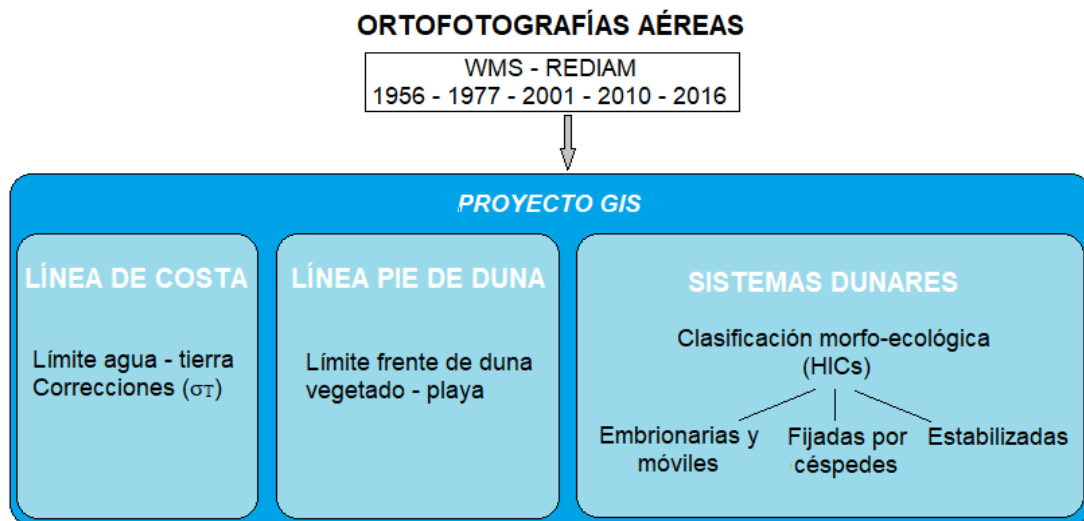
ORTOFOTOGRAFÍAS AÉREAS

WMS - REDIAM
1956 - 1977 - 2001 - 2010 - 2016

PROYECTO GIS

LÍNEA DE COSTA

Límite agua - tierra
Correcciones ($\sigma_T$)

LÍNEA PIE DE DUNA

Límite frente de duna vegetado - playa

SISTEMAS DUNARES

Clasificación morfo-ecológica (HICs)

Embrionarias y móviles

Fijadas por céspedes

Estabilizadas